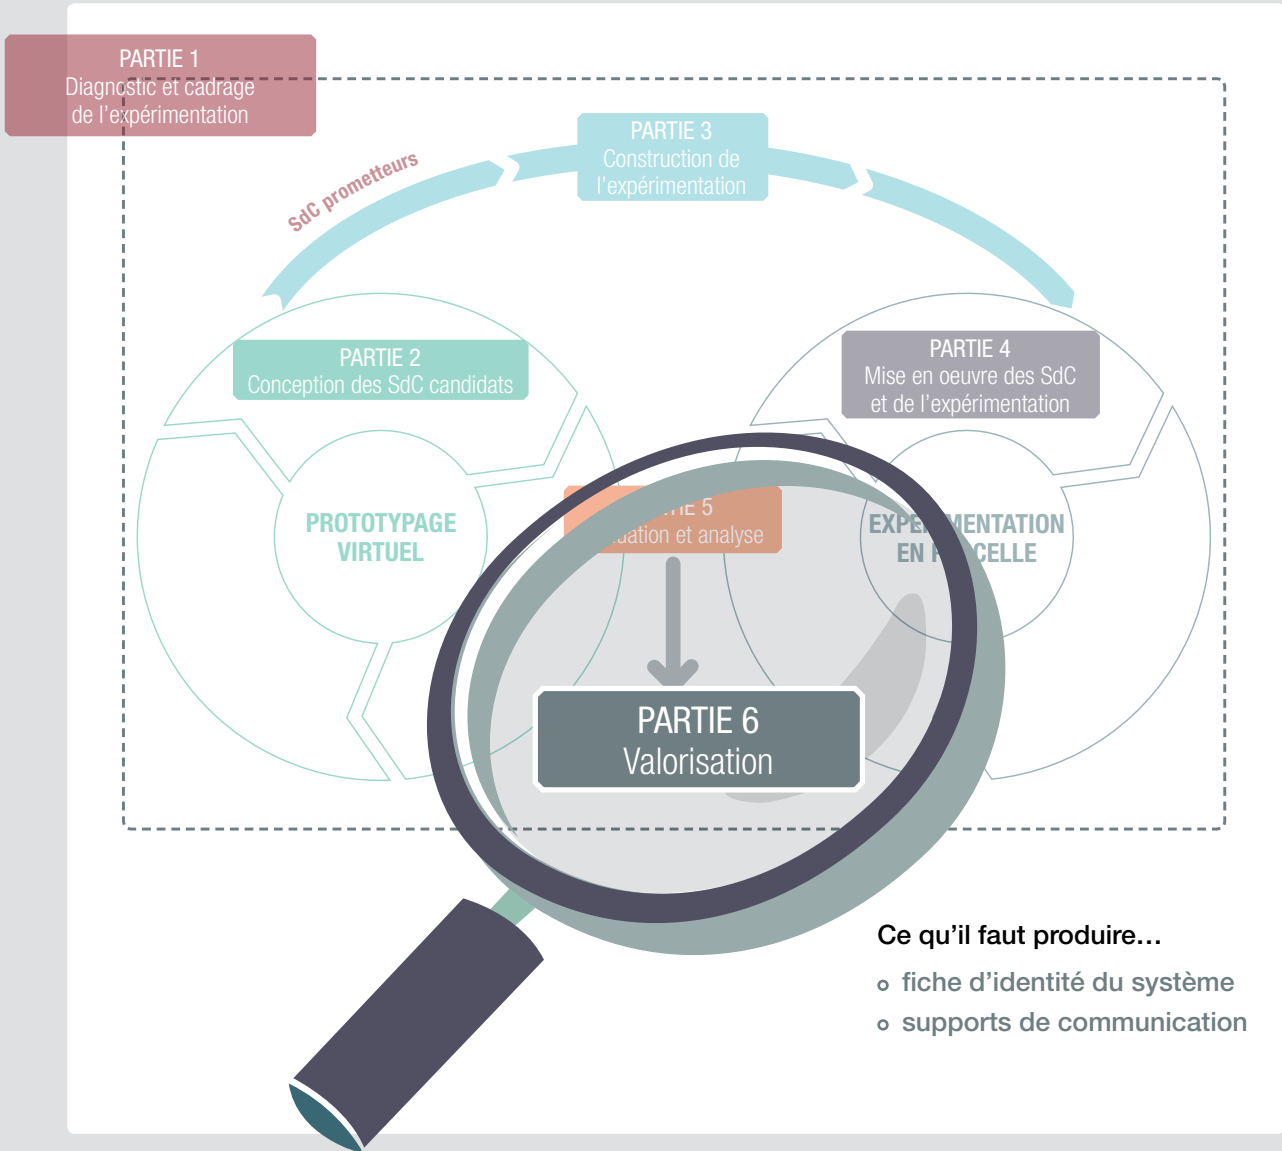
PARTIE 1
Diagnostic et cadrage de l'expérimentation

PARTIE 3
Construction de l'expérimentation

SdC prometteurs

PARTIE 2
Conception des SdC candidats

PARTIE 4
Mise en oeuvre des SdC et de l'expérimentation

PROTOTYPAGE VIRTUEL

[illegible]TIE 5
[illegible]uation et analyse

EXPE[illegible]MENTATION EN P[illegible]CELLE

PARTIE 6
Valorisation

Ce qu'il faut produire…
fiche d'identité du système
supports de communication